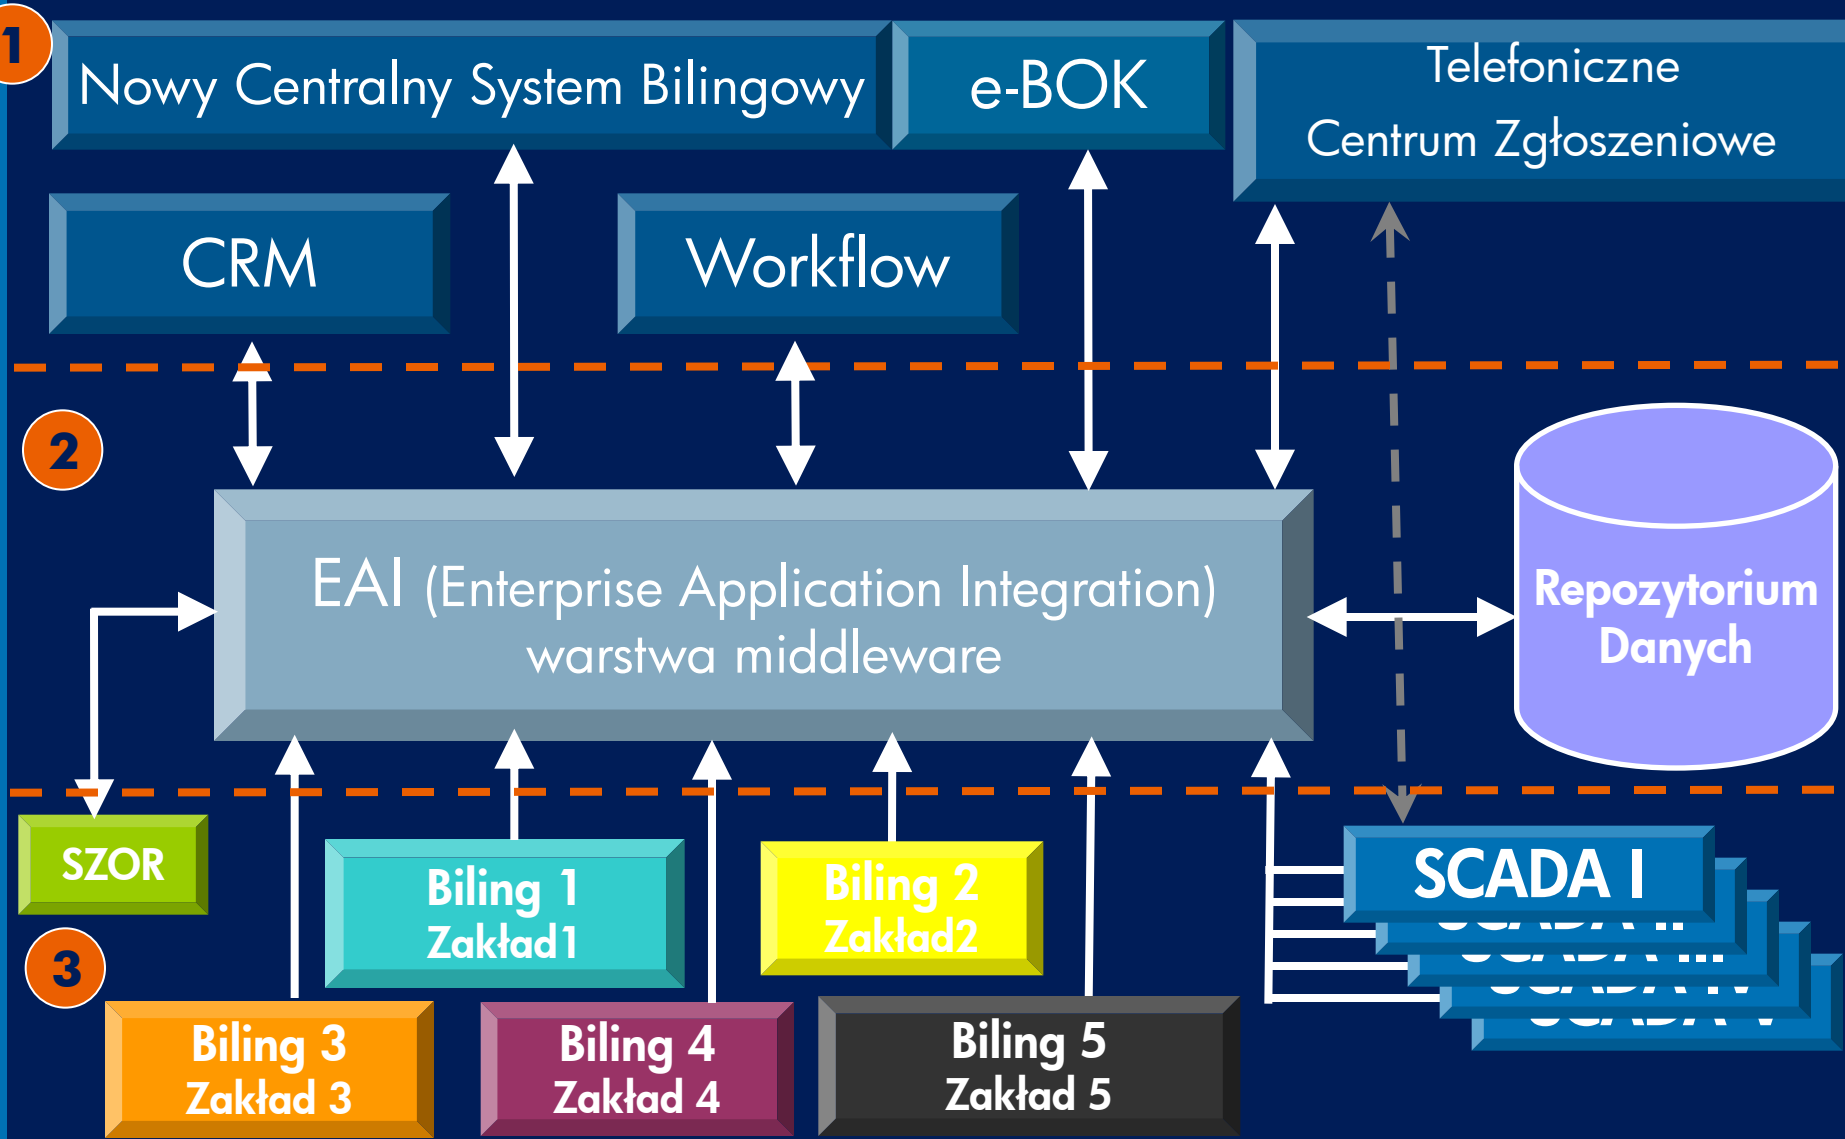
1

Nowy Centralny System Bilingowy

e-BOK

Telefoniczne Centrum Zgłoszeniowe

CRM

Workflow

2

EAI (Enterprise Application Integration) warstwa middleware

Repozytorium Danych

SZOR

3

Biling 1 Zakład1

Biling 2 Zakład2

SCADA I

Biling 3 Zakład 3

Biling 4 Zakład 4

Biling 5 Zakład 5